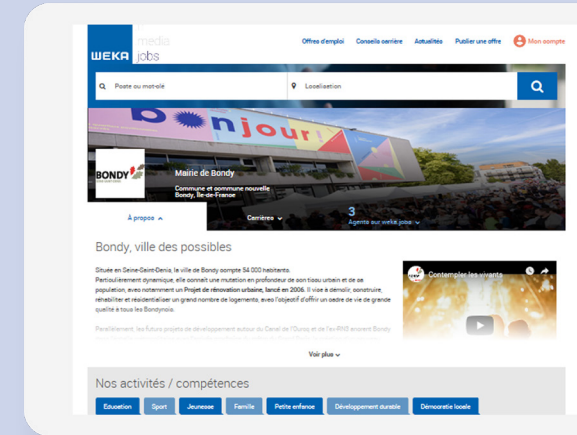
WEKA media jobs

Offres d'emploi Conseils carrière Actualités Publier une offre Mon compte

Poste ou mot-clé Localisation

bonjour!

BONDY

Mairie de Bondy

Commune et commune nouvelle
Bondy, Île-de-France

À propos Carrières 3 Agents sur weka jobs

Bondy, ville des possibles

Située en Seine-Saint-Denis, la ville de Bondy compte 54 000 habitants.
Particulièrement dynamique, elle connaît une mutation en profondeur de son tissu urbain et de sa population, avec notamment un Projet de rénovation urbaine, lancé en 2006. Il vise à démolir, construire, réhabiliter et résidentialiser un grand nombre de logements, avec l'objectif d'offrir un cadre de vie de grande qualité à tous les Bondynois.

Parallèlement, les futurs projets de développement autour du Canal de l'Ourcq et de l'ex-RN3 évoquent Bondy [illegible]

Contempler les vivants

Voir plus

Nos activités / compétences

Education Sport Jeunesse Famille Petite enfance Développement durable Démocratie locale